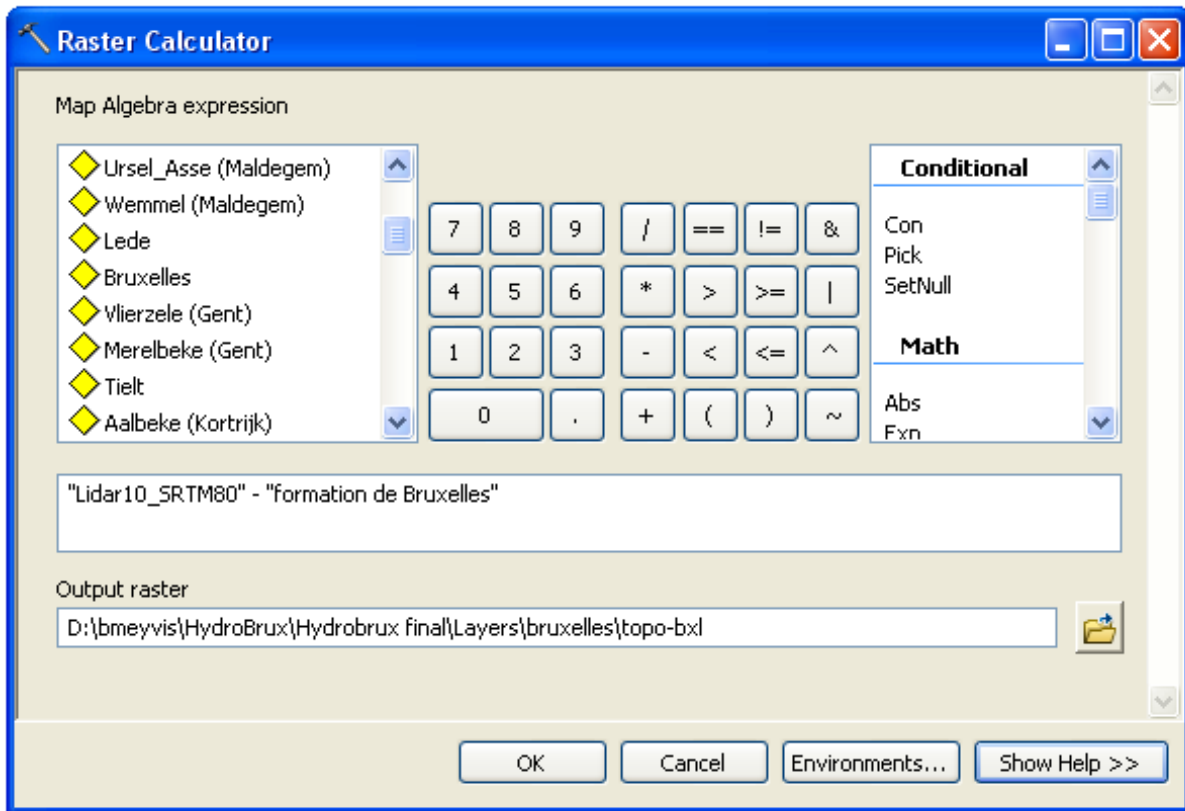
Raster Calculator

Map Algebra expression

Ursel_Asse (Maldegem)
Wemmel (Maldegem)
Lede
Bruxelles
Vlierzele (Gent)
Merelbeke (Gent)
Tielt
Aalbeke (Kortrijk)

| 7 | 8 | 9 | / | == | != | & |
|---|---|---|---|---|---|---|
| 4 | 5 | 6 | * | > | >= | \| |
| 1 | 2 | 3 | - | < | <= | ^ |
| 0 | | . | + | ( | ) | ~ |

Conditional
Con
Pick
SetNull
Math
Abs
Exp

"Lidar10_SRTM80" - "formation de Bruxelles"

Output raster
D:\bmeyvis\HydroBrux\Hydrobrux final\Layers\bruxelles\topo-bxl

OK
Cancel
Environments...
Show Help >>